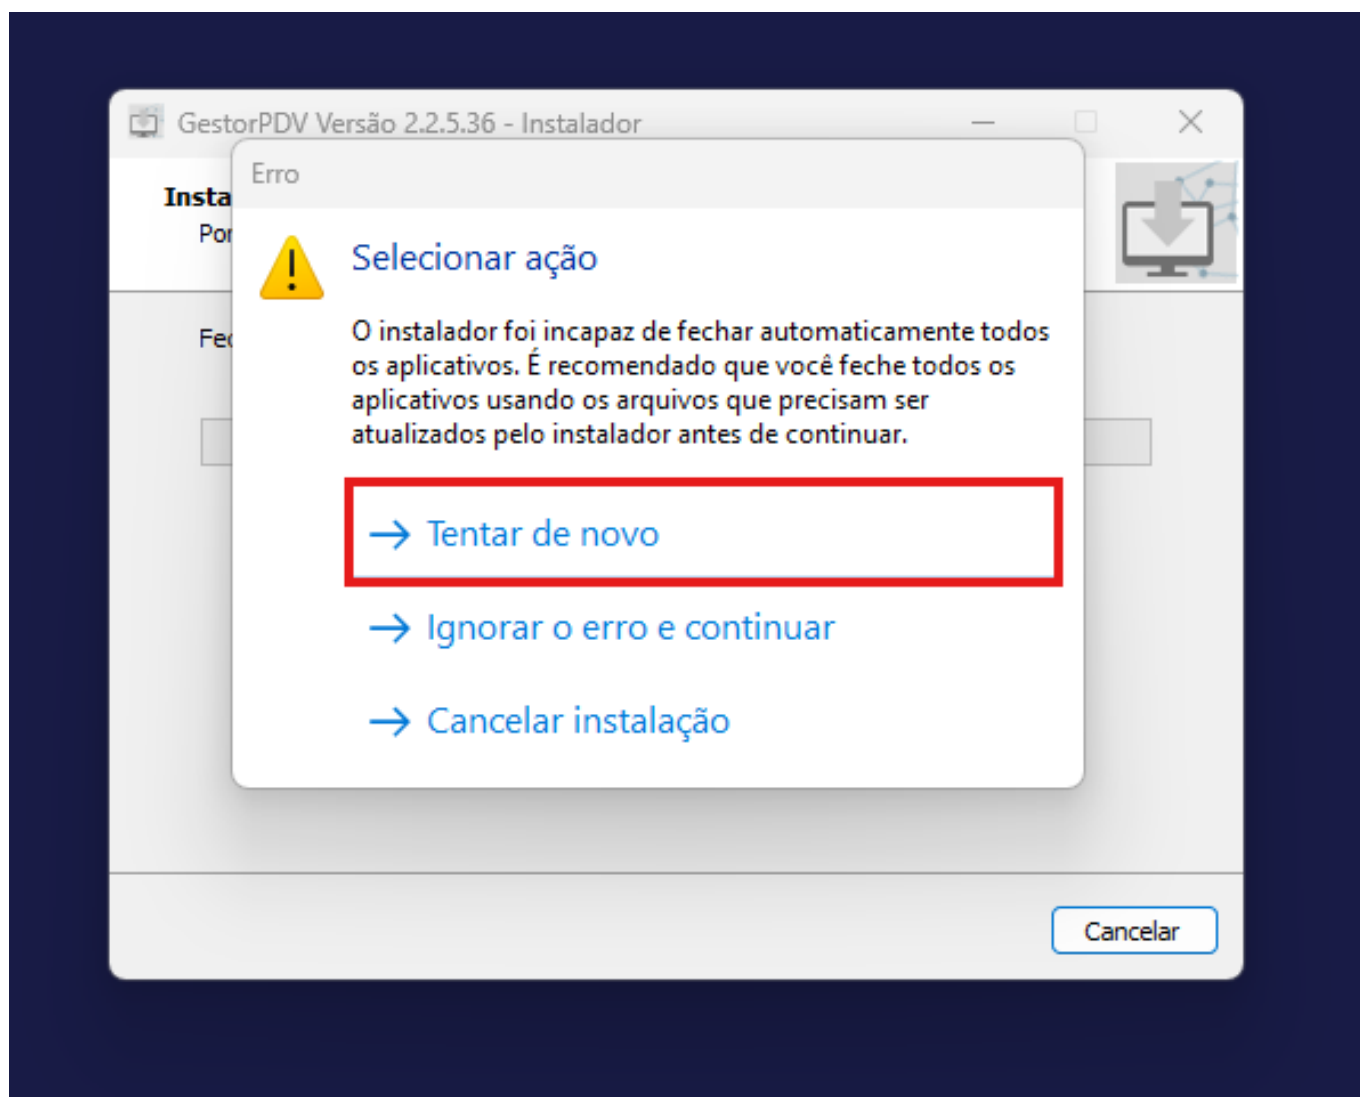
GestorPDV Versão 2.2.5.36 - Instalador

Insta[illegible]
Por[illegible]

Fe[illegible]

Erro

Selecionar ação

O instalador foi incapaz de fechar automaticamente todos os aplicativos. É recomendado que você feche todos os aplicativos usando os arquivos que precisam ser atualizados pelo instalador antes de continuar.

→ Tentar de novo

→ Ignorar o erro e continuar

→ Cancelar instalação

Cancelar